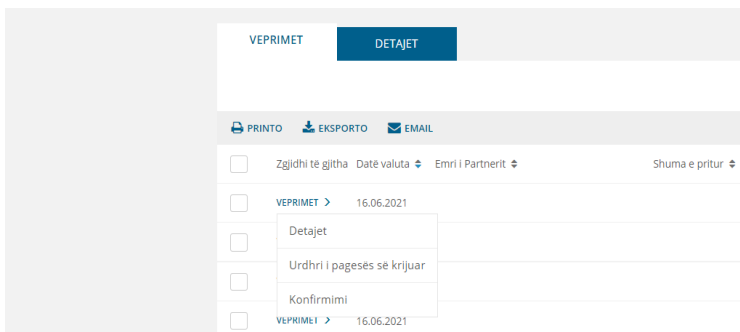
VEPRIMET DETAJET

PRINTO EKSPORTO EMAIL

| | Zgjidhi të gjitha | Datë valuta | Emri i Partnerit | Shuma e pritur |
|---|---|---|---|---|
| | VEPRIMET > | 16.06.2021 | | |
| | | | | |
| | | | | |
| | VEPRIMET > | 16.06.2021 | | |

Detajet
Urdhri i pagesës së krijuar
Konfirmimi